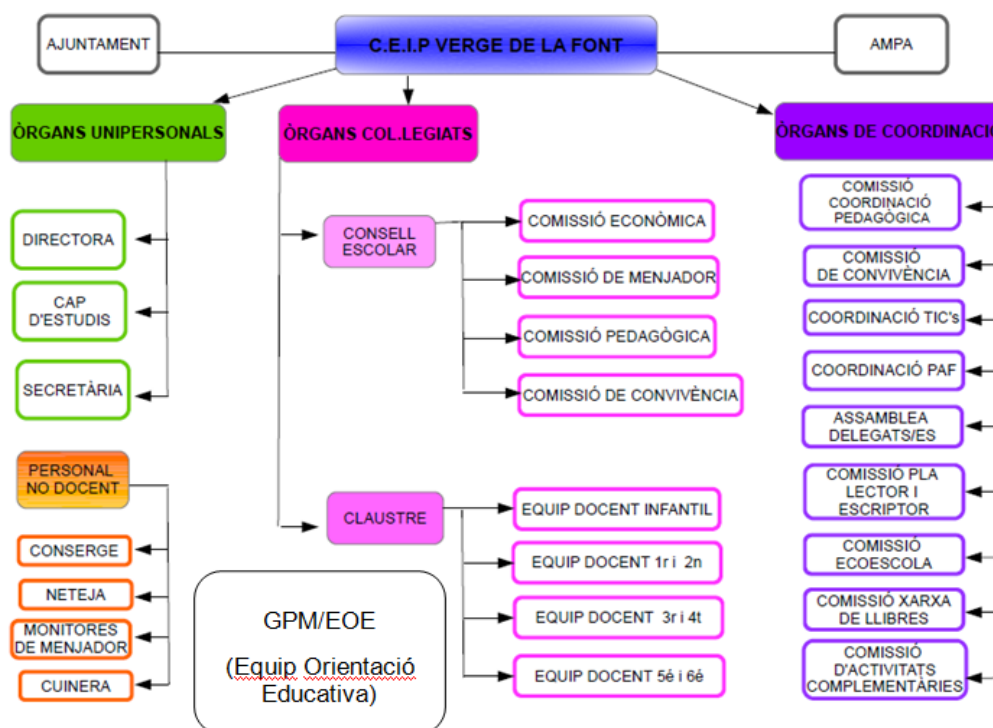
AJUNTAMENT

C.E.I.P VERGE DE LA FONT

AMPA

ÒRGANS UNIPERSONALS

ÒRGANS COL.LEGIATS

ÒRGANS DE COORDINACIÓ

DIRECTORA

CAP D'ESTUDIS

SECRETÀRIA

PERSONAL NO DOCENT

CONSERGE

NETEJA

MONITORES DE MENJADOR

CUINERA

CONSELL ESCOLAR

COMISSIÓ ECONÒMICA

COMISSIÓ DE MENJADOR

COMISSIÓ PEDAGÒGICA

COMISSIÓ DE CONVIVÈNCIA

CLAUSTRE

EQUIP DOCENT INFANTIL

EQUIP DOCENT 1r i 2n

EQUIP DOCENT 3r i 4t

EQUIP DOCENT 5é i 6é

GPM/EOE

(Equip Orientació Educativa)

COMISSIÓ COORDINACIÓ PEDAGÒGICA

COMISSIÓ DE CONVIVÈNCIA

COORDINACIÓ TIC's

COORDINACIÓ PAF

ASSAMBLEA DELEGATS/ES

COMISSIÓ PLA LECTOR I ESCRIPTOR

COMISSIÓ ECOESCOLA

COMISSIÓ XARXA DE LLIBRES

COMISSIÓ D'ACTIVITATS COMPLEMENTÀRIES